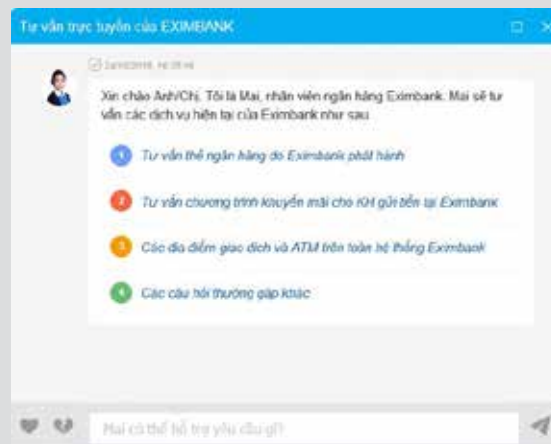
Tư vấn trực tuyến của EXIMBANK

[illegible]

Xin chào Anh/Chị. Tôi là Mai, nhân viên ngân hàng Eximbank. Mai sẽ tư vấn các dịch vụ hiện tại của Eximbank như sau:

1 Tư vấn thẻ ngân hàng do Eximbank phát hành

2 Tư vấn chương trình khuyến mãi cho KH gửi tiền tại Eximbank

3 Các địa điểm giao dịch và ATM trên toàn hệ thống Eximbank

4 Các câu hỏi thường gặp khác

Mai có thể hỗ trợ yêu cầu gì?